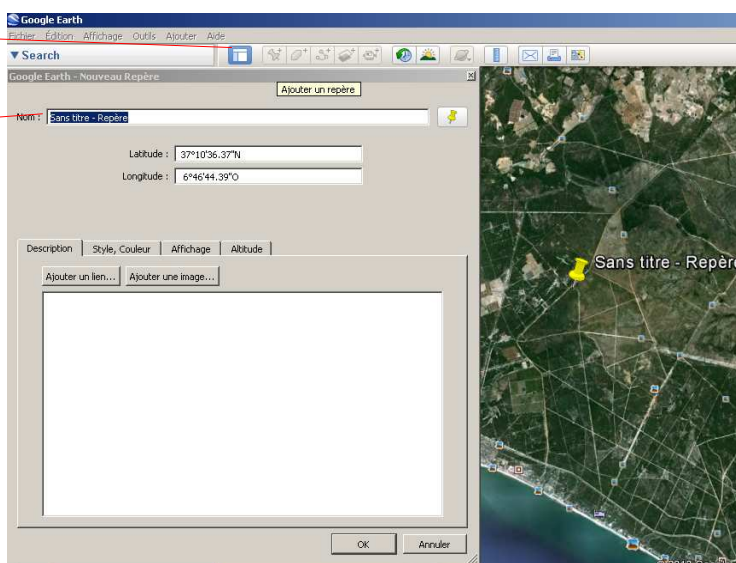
Google Earth
Fichier Édition Affichage Outils Ajouter Aide
▼Search
Google Earth - Nouveau Repère
Ajouter un repère
Nom : Sans titre - Repère
Latitude : 37°10'36.37"N
Longitude : 6°46'44.39"O
Description | Style, Couleur | Affichage | Altitude
Ajouter un lien... | Ajouter une image...
OK | Annuler
Sans titre - Repère
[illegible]